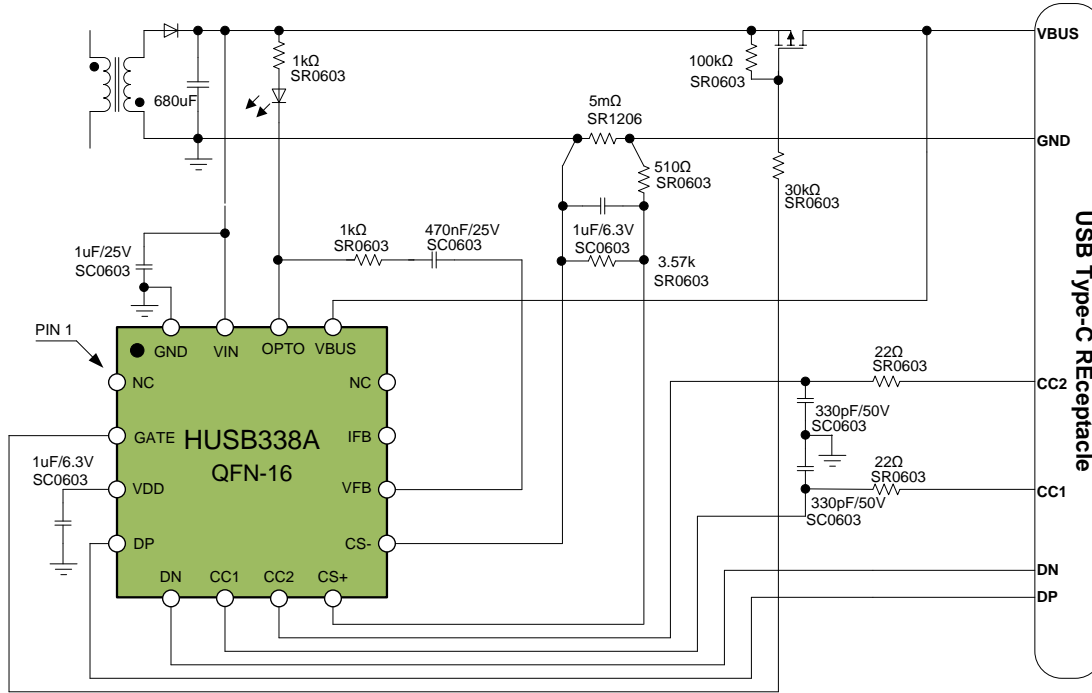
680uF

1kΩ
SR0603

100kΩ
SR0603

VBUS

5mΩ
SR1206

GND

510Ω
SR0603

30kΩ
SR0603

1uF/6.3V
SC0603

1kΩ
SR0603

470nF/25V
SC0603

3.57k
SR0603

1uF/25V
SC0603

PIN 1

GND VIN OPTO VBUS

NC

NC

GATE

HUSB338A
QFN-16

IFB

1uF/6.3V
SC0603

VDD

VFB

DP

CS-

DN CC1 CC2 CS+

22Ω
SR0603

CC2

330pF/50V
SC0603

22Ω
SR0603

CC1

330pF/50V
SC0603

DN

DP

USB Type-C REceptacle